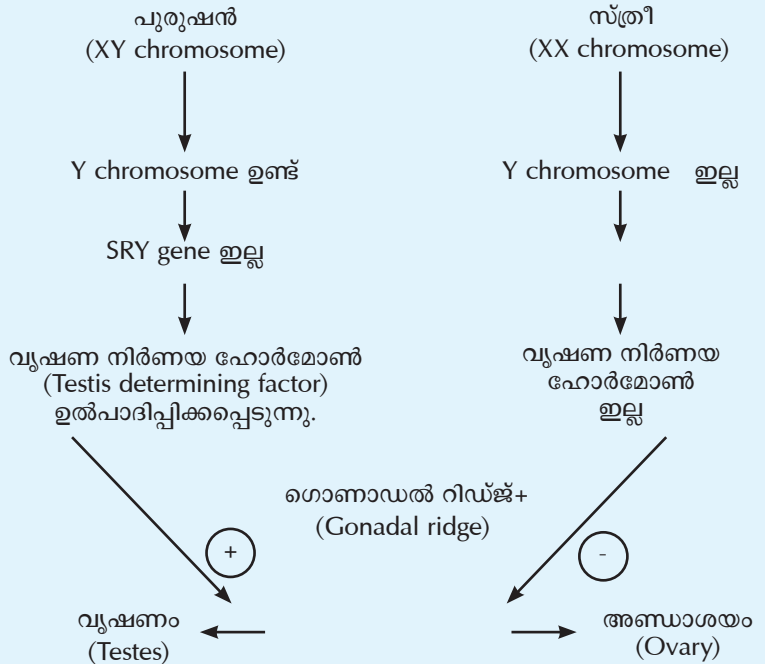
പുരുഷൻ
(XY chromosome)

സ്ത്രീ
(XX chromosome)

Y chromosome ഉണ്ട്

Y chromosome ഇല്ല

SRY gene ഇല്ല

വൃഷണ നിർണയ ഹോർമോൺ
(Testis determining factor)
ഉൽപാദിപ്പിക്കപ്പെടുന്നു.

വൃഷണ നിർണയ
ഹോർമോൺ
ഇല്ല

ഗൊണാഡൽ റിഡ്ജ്+
(Gonadal ridge)

+

-

വൃഷണം
(Testes)

അണ്ഡാശയം
(Ovary)